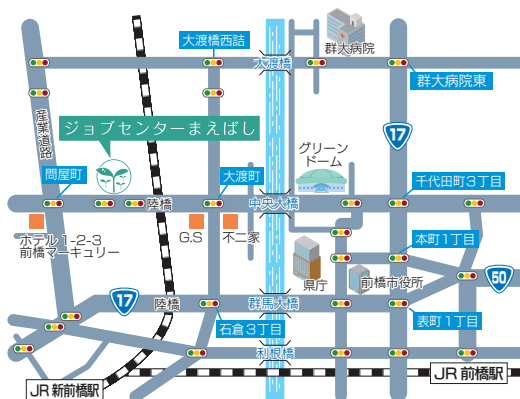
大渡橋西詰
群大病院
大渡橋
群大病院東
産業道路
ジョブセンターまえばし
17
グリーンドーム
問屋町
大渡町
千代田町3丁目
葵橋
中央大橋
ホテル 1-2-3
前橋マーキュリー
G.S
不二家
本町1丁目
県庁
前橋市役所
50
17
陸橋
群馬大橋
表町1丁目
石倉3丁目
利根橋
JR 新前橋駅
JR 前橋駅